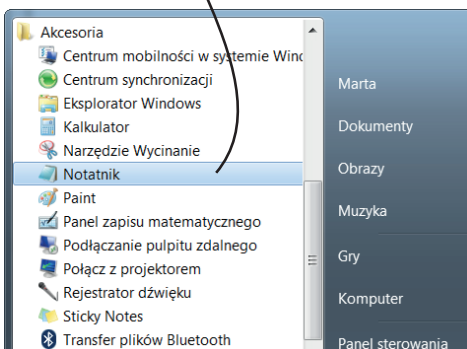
Akcesoria
Centrum mobilności w systemie Wind
Centrum synchronizacji
Eksplorator Windows
Kalkulator
Narzędzie Wycinanie
Notatnik
Paint
Panel zapisu matematycznego
Podłączanie pulpitu zdalnego
Połącz z projektorem
Rejestrator dźwięku
Sticky Notes
Transfer plików Bluetooth

Marta
Dokumenty
Obrazy
Muzyka
Gry
Komputer
Panel sterowania